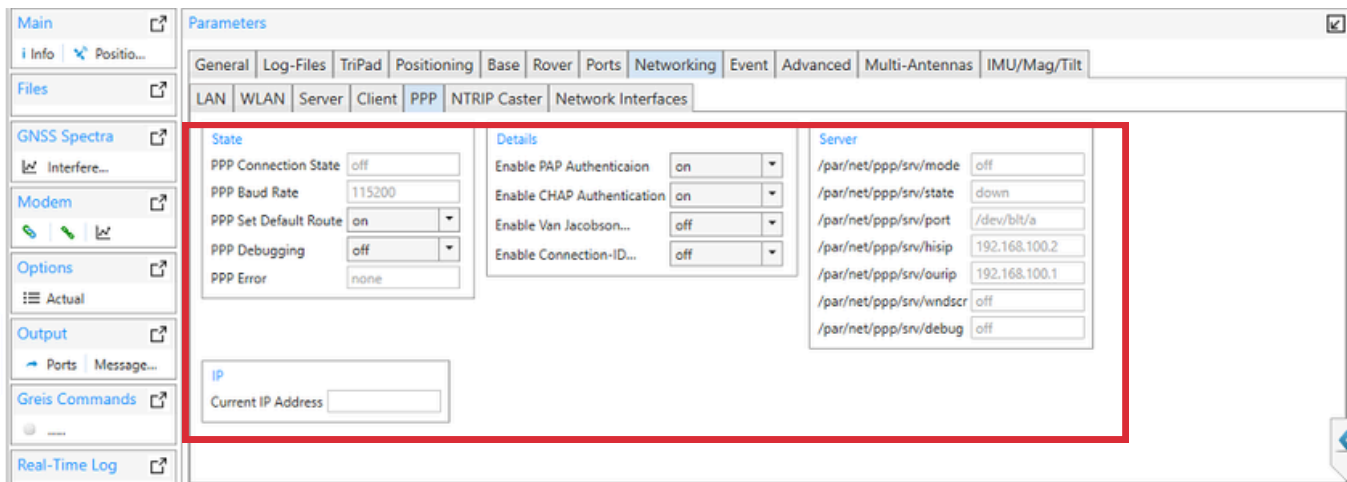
Main
i Info | Positio...

Files

GNSS Spectra
Interfere...

Modem

Options
Actual

Output
Ports | Message...

Greis Commands
......

Real-Time Log

Parameters

General | Log-Files | TriPad | Positioning | Base | Rover | Ports | Networking | Event | Advanced | Multi-Antennas | IMU/Mag/Tilt

LAN | WLAN | Server | Client | PPP | NTRIP Caster | Network Interfaces

State
PPP Connection State off
PPP Baud Rate 115200
PPP Set Default Route on
PPP Debugging off
PPP Error none

Details
Enable PAP Authenticaion on
Enable CHAP Authentication on
Enable Van Jacobson... off
Enable Connection-ID... off

Server
/par/net/ppp/srv/mode off
/par/net/ppp/srv/state down
/par/net/ppp/srv/port /dev/blt/a
/par/net/ppp/srv/hisip 192.168.100.2
/par/net/ppp/srv/ourip 192.168.100.1
/par/net/ppp/srv/wndscr off
/par/net/ppp/srv/debug off

IP
Current IP Address